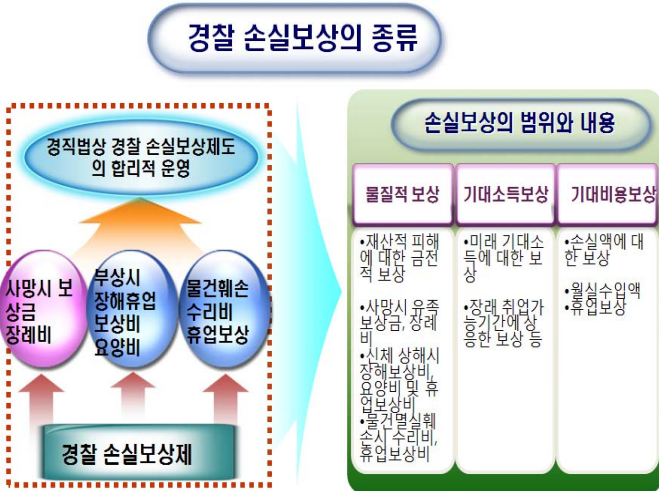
경찰 손실보상의 종류

경직법상 경찰 손실보상제도의 합리적 운영

사망시 보상금 장례비

부상시 장해휴업 보상비 요양비

물건훼손 수리비 휴업보상

경찰 손실보상제

손실보상의 범위와 내용

| 물질적 보상 | 기대소득보상 | 기대비용보상 |
|---|---|---|
| •재산적 피해에 대한 금전적 보상<br>•사망시 유족보상금, 장례비<br>•신체 상해시 장해보상비, 요양비 및 휴업보상비<br>•물건멸실훼손시 수리비, 휴업보상비 | •미래 기대소득에 대한 보상<br>•장래 취업가능기간에 상응한 보상 등 | •손실액에 대한 보상<br>•월실수입액<br>•휴업보상 |